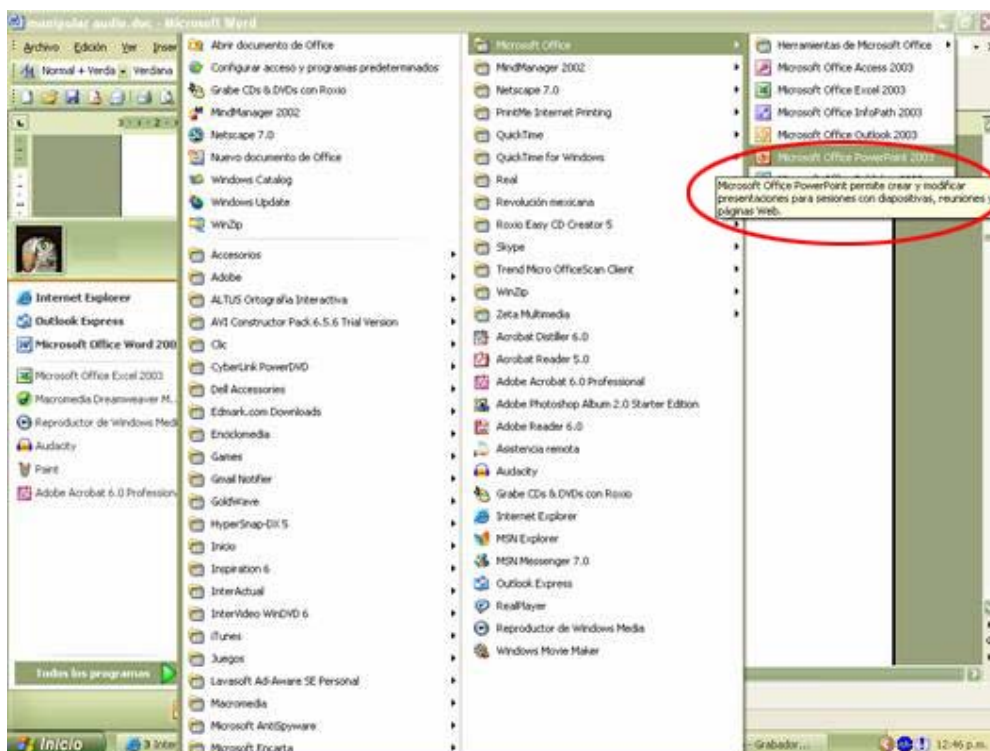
manipular audio.doc - Microsoft Word

Archivo Edición Ver Inser

Normal + Verda Verdana

Internet Explorer
Outlook Express
Microsoft Office Word 200
Microsoft Office Excel 2003
Macromedia Dreamweaver M...
Reproductor de Windows Medi
Audacity
Paint
Adobe Acrobat 6.0 Profession

Todos los programas

Inicio

Abrir documento de Office
Configurar acceso y programas predeterminados
Grabe CDs & DVDs con Roxio
MindManager 2002
Netscape 7.0
Nuevo documento de Office
Windows Catalog
Windows Update
WinZip
Accesorios
Adobe
ALTUS Ortografía Interactiva
AVI Constructor Pack 6.5.6 Trial Version
Clic
CyberLink PowerDVD
Dell Accessories
Edmark.com Downloads
Enciclomedia
Games
Gmail Notifier
GoldWave
HyperSnap-DX 5
Inicio
Inspiration 6
InterActual
InterVideo WinDVD 6
iTunes
Juegos
Lavasoft Ad-Aware SE Personal
Macromedia
Microsoft AntiSpyware
Microsoft Encarta

Microsoft Office
MindManager 2002
Netscape 7.0
PrintMe Internet Printing
QuickTime
QuickTime for Windows
Real
Revolución mexicana
Roxio Easy CD Creator 5
Skype
Trend Micro OfficeScan Client
WinZip
Zeta Multimedia
Acrobat Distiller 6.0
Acrobat Reader 5.0
Adobe Acrobat 6.0 Professional
Adobe Photoshop Album 2.0 Starter Edition
Adobe Reader 6.0
Asistencia remota
Audacity
Grabe CDs & DVDs con Roxio
Internet Explorer
MSN Explorer
MSN Messenger 7.0
Outlook Express
RealPlayer
Reproductor de Windows Media
Windows Movie Maker

Herramientas de Microsoft Office
Microsoft Office Access 2003
Microsoft Office Excel 2003
Microsoft Office InfoPath 2003
Microsoft Office Outlook 2003
Microsoft Office PowerPoint 2003

Microsoft Office PowerPoint permite crear y modificar presentaciones para sesiones con diapositivas, reuniones y páginas Web.

Grabador...
12:46 p.m.